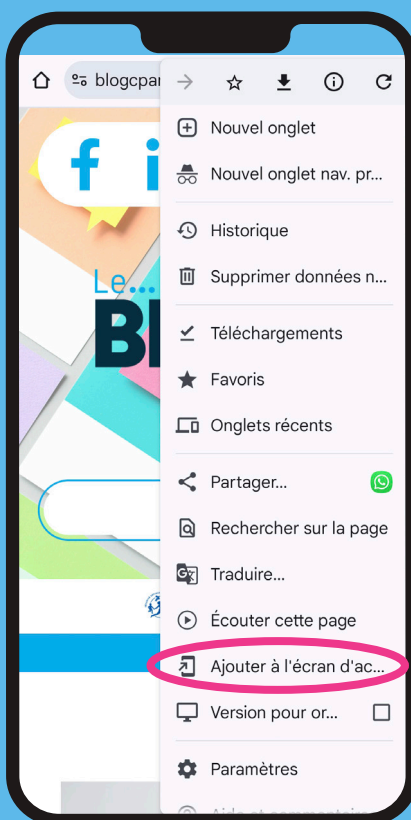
blogcpar

Nouvel onglet

Nouvel onglet nav. pr...

Historique

Supprimer données n...

Téléchargements

Favoris

Onglets récents

Partager...

Rechercher sur la page

Traduire...

Écouter cette page

Ajouter à l'écran d'ac...

Version pour or...

Paramètres

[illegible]

f i

Le...

Bl